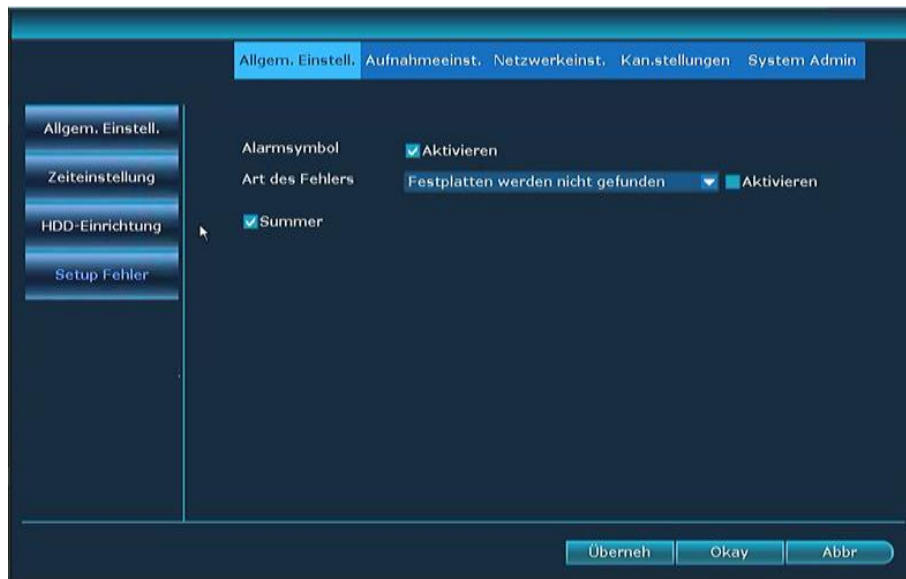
Allgem. Einstell. Aufnahmeeinst. Netzwerkeinst. Kan.stellungen System Admin

Allgem. Einstell.

Zeiteinstellung

HDD-Einrichtung

Setup Fehler

Alarmsymbol Aktivieren

Art des Fehlers Festplatten werden nicht gefunden Aktivieren

Summer

Überneh Okay Abbr